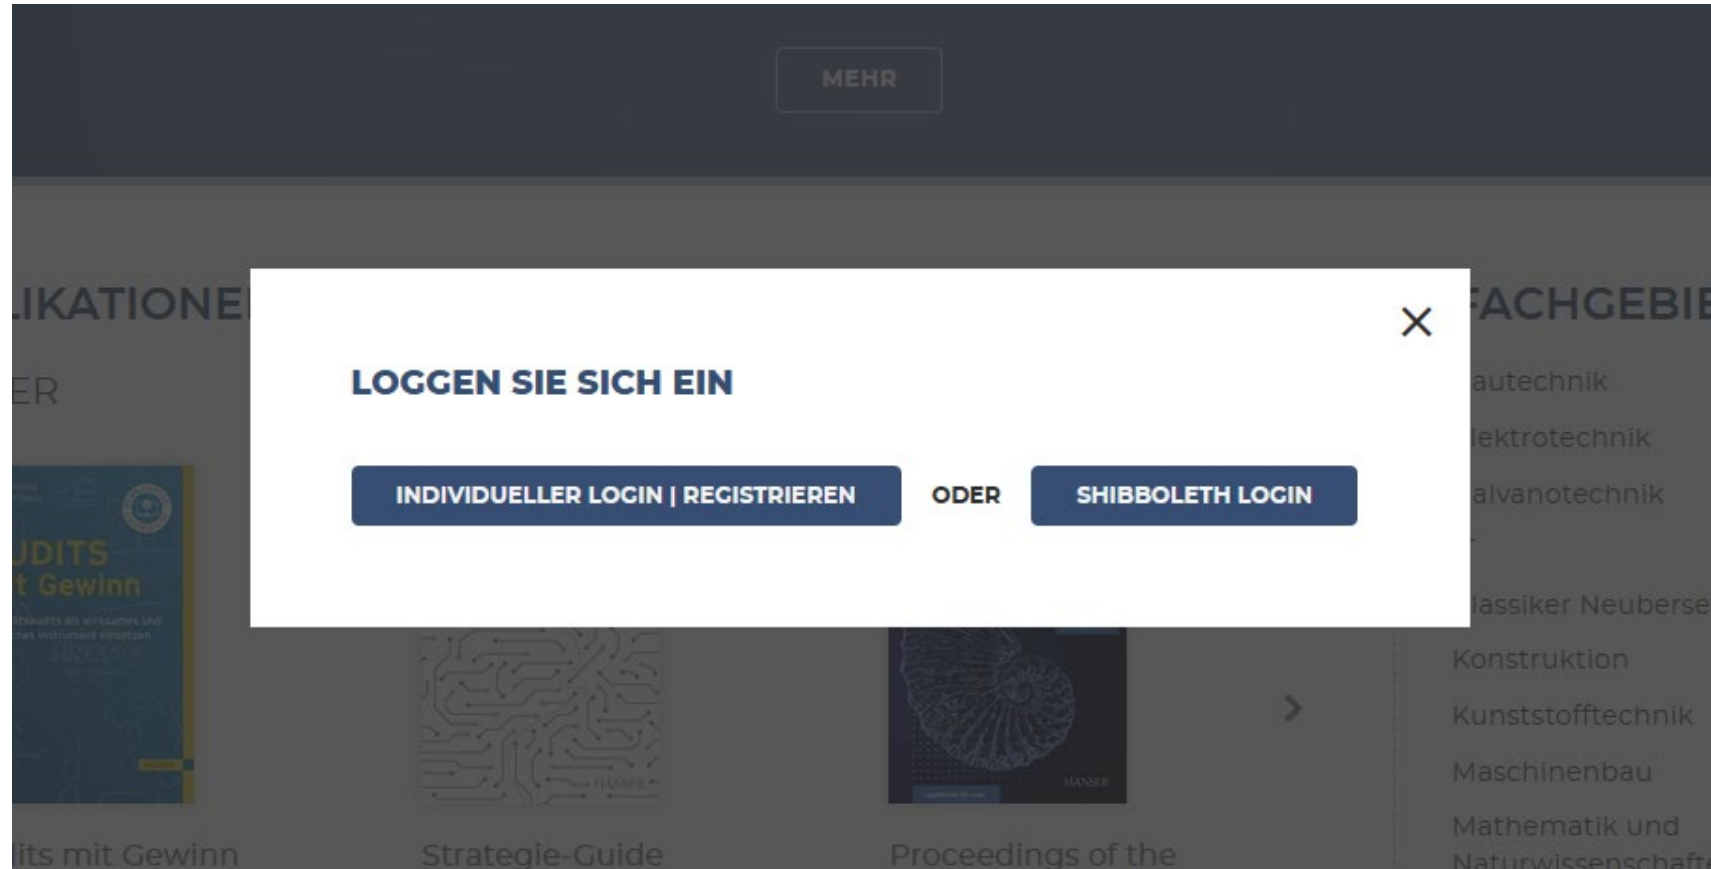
MEHR

LIKATIONE

ER

UDITS
t Gewinn

lits mit Gewinn

Strategie-Guide

HANSER

Proceedings of the

HANSER

FACHGEBIE

autechnik

lektrotechnik

alvanotechnik

lassiker Neuberse

Konstruktion

Kunststofftechnik

Maschinenbau

Mathematik und
Naturwissenschaft

LOGGEN SIE SICH EIN

INDIVIDUELLER LOGIN | REGISTRIEREN

ODER

SHIBBOLETH LOGIN